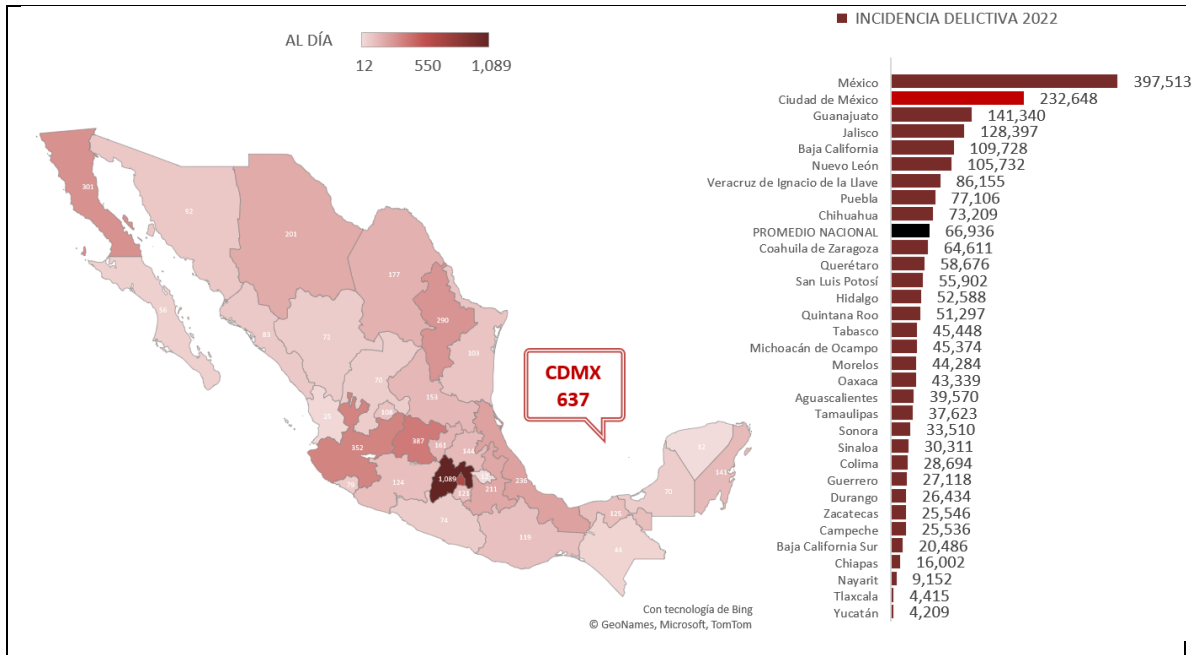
AL DÍA
12 550 1,089

INCIDENCIA DELICTIVA 2022

301
92
201
377
290
56
81
72
103
31
153
23
108
352
387
161
144
1,089
124
58
123
211
238
74
119
125
70
44
82
141

CDMX
637

Con tecnología de Bing
© GeoNames, Microsoft, TomTom

| | |
|---|---|
| México | 397,513 |
| Ciudad de México | 232,648 |
| Guanajuato | 141,340 |
| Jalisco | 128,397 |
| Baja California | 109,728 |
| Nuevo León | 105,732 |
| Veracruz de Ignacio de la Llave | 86,155 |
| Puebla | 77,106 |
| Chihuahua | 73,209 |
| PROMEDIO NACIONAL | 66,936 |
| Coahuila de Zaragoza | 64,611 |
| Querétaro | 58,676 |
| San Luis Potosí | 55,902 |
| Hidalgo | 52,588 |
| Quintana Roo | 51,297 |
| Tabasco | 45,448 |
| Michoacán de Ocampo | 45,374 |
| Morelos | 44,284 |
| Oaxaca | 43,339 |
| Aguascalientes | 39,570 |
| Tamaulipas | 37,623 |
| Sonora | 33,510 |
| Sinaloa | 30,311 |
| Colima | 28,694 |
| Guerrero | 27,118 |
| Durango | 26,434 |
| Zacatecas | 25,546 |
| Campeche | 25,536 |
| Baja California Sur | 20,486 |
| Chiapas | 16,002 |
| Nayarit | 9,152 |
| Tlaxcala | 4,415 |
| Yucatán | 4,209 |